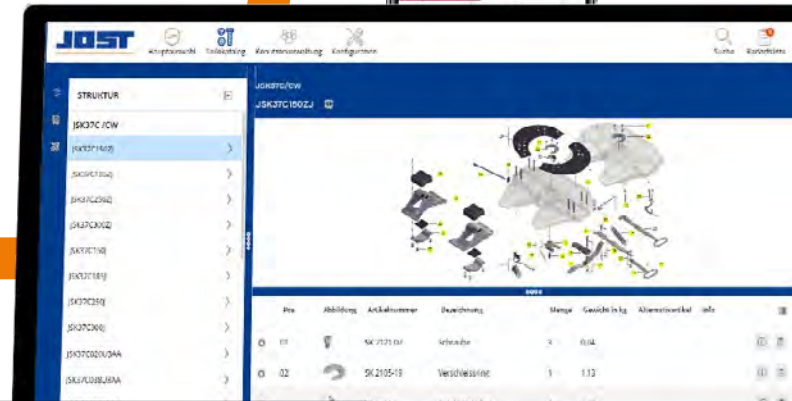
JOST

Hauptauswahl Teilekatalog Konzernverwaltung Konfigurator

Suche Warenkorb

STRUKTUR

JSK37C /CW

JSK37C150ZJ

JSK37C150ZJ

JSK37C250ZJ

JSK37CXXXZ

JSK37C150

JSK37C185J

JSK37C250

JSK37C300

JSK37C020S/34AA

JSK37C038J/AA

JSK37C/CW

JSK37C150ZJ

Pos Abbildung Artikelnummer Bezeichnung Menge Gewicht in kg Alternativartikel Info

01 SK 2121 02 Schraube 3 0,04

02 SK 2105-13 Verschleissring 1 1,13